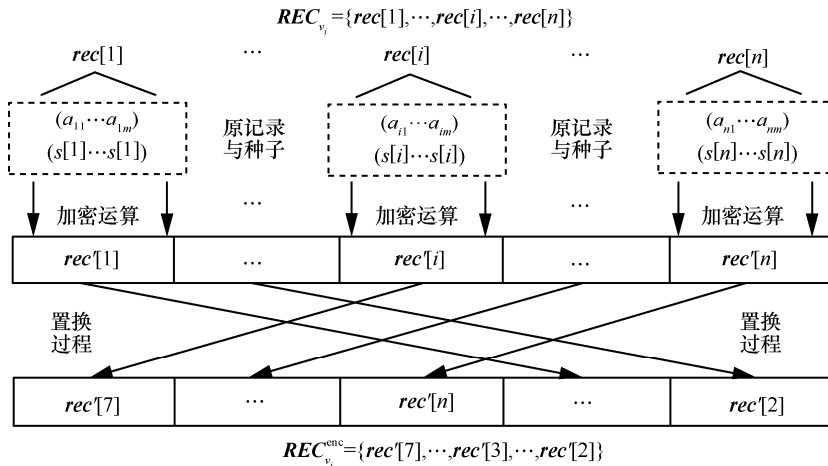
$\boldsymbol{REC}_{v_i}=\{\boldsymbol{rec}[1],\cdots,\boldsymbol{rec}[i],\cdots,\boldsymbol{rec}[n]\}$

$\boldsymbol{rec}[1]$ … $\boldsymbol{rec}[i]$ … $\boldsymbol{rec}[n]$

$(a_{11}\cdots a_{1m})$
$(s[1]\cdots s[1])$

原记录与种子

$(a_{i1}\cdots a_{im})$
$(s[i]\cdots s[i])$

原记录与种子

$(a_{n1}\cdots a_{nm})$
$(s[n]\cdots s[n])$

加密运算 … 加密运算 … 加密运算

| $\boldsymbol{rec}'[1]$ | … | $\boldsymbol{rec}'[i]$ | … | $\boldsymbol{rec}'[n]$ |
|---|---|---|---|---|

置换过程

置换过程

| $\boldsymbol{rec}'[7]$ | … | $\boldsymbol{rec}'[n]$ | … | $\boldsymbol{rec}'[2]$ |
|---|---|---|---|---|

$\boldsymbol{REC}_{v_i}^{\text{enc}}=\{\boldsymbol{rec}'[7],\cdots,\boldsymbol{rec}'[3],\cdots,\boldsymbol{rec}'[2]\}$